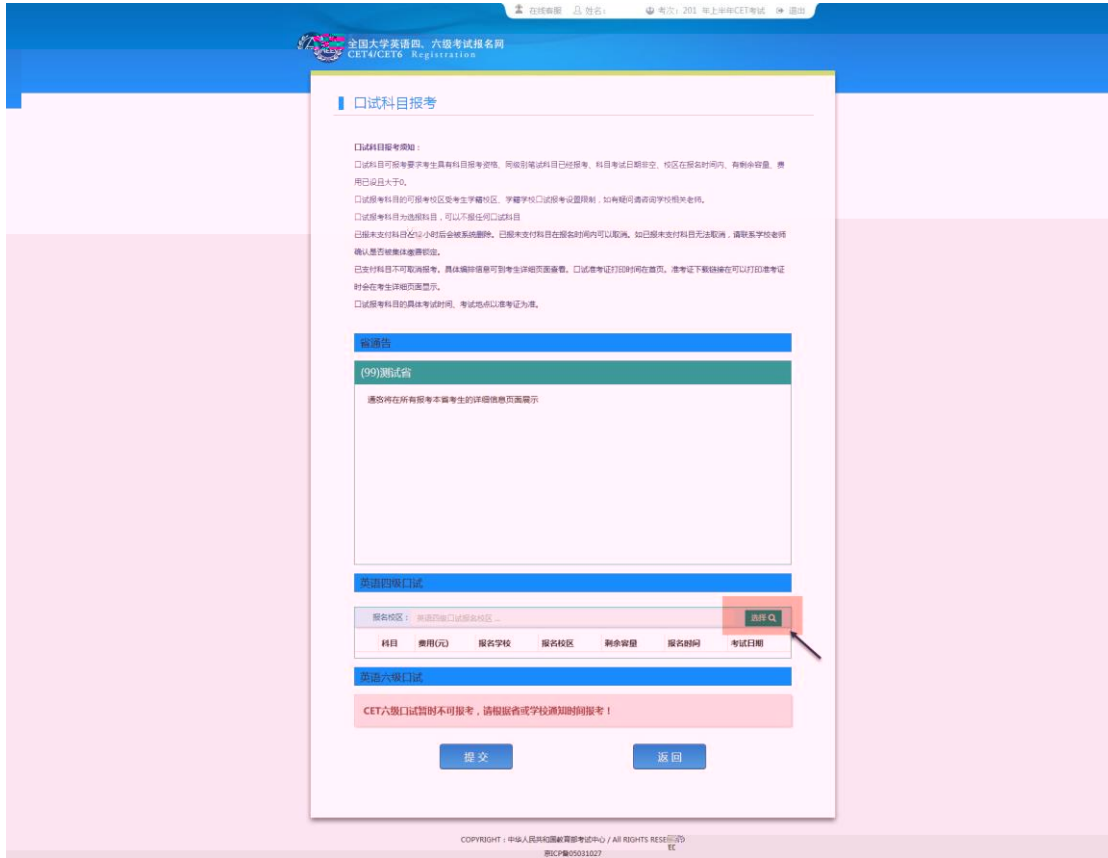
在线客服　姓名：　考次：201 年上半年CET考试　退出

全国大学英语四、六级考试报名网
CET4/CET6 Registration

口试科目报考

口试科目报考须知：
口试科目可报考要求考生具有科目报考资格、同级别笔试科目已经报考、科目考试日期非空、校区在报名时间内、有剩余容量、费用已设且大于0。
口试报考科目的可报考校区受考生学籍校区、学籍学校口试报考设置限制，如有疑问请咨询学校相关老师。
口试报考科目为选报科目，可以不报任何口试科目
已报未支付科目2小时后会被系统删除。已报未支付科目在报名时间内可以取消。如已报未支付科目无法取消，请联系学校老师确认是否被集体缴费锁定。
已支付科目不可取消报考。具体缴排信息可到考生详细页面查看。口试准考证打印时间在首页。准考证下载链接在可以打印准考证时会在考生详细页面显示。
口试报考科目的具体考试时间、考试地点以准考证为准。

省通告

(99)测试省

通告将在所有报考本省考生的详细信息页面展示

英语四级口试

报名校区：英语四级口试报名校区...　选择

| 科目 | 费用(元) | 报名学校 | 报名校区 | 剩余容量 | 报名时间 | 考试日期 |
|---|---|---|---|---|---|---|

英语六级口试

CET六级口试暂时不可报考，请根据省或学校通知时间报考！

提交　返回

COPYRIGHT：中华人民共和国教育部考试中心 / All RIGHTS RESE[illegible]
京ICP备05031027